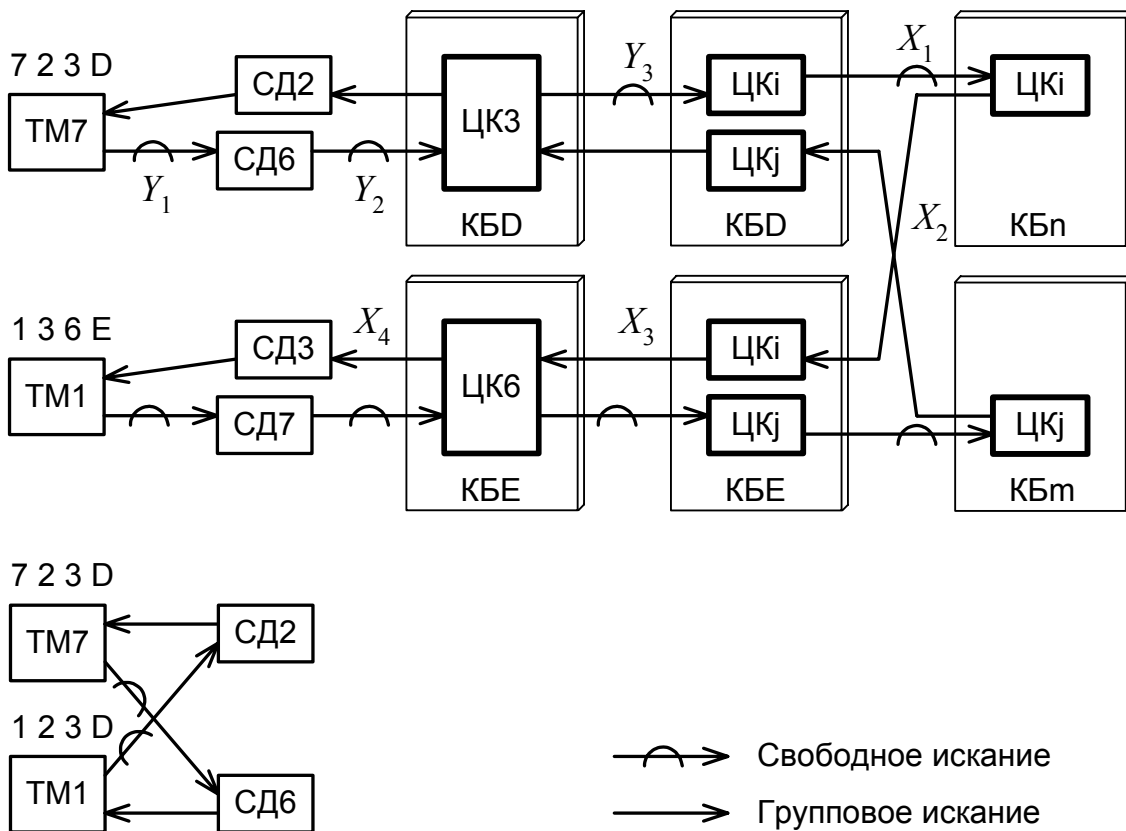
7 2 3 D
ТМ7
СД2
СД6
$Y_1$
$Y_2$
ЦК3
КБD
$Y_3$
ЦКi
ЦКj
КБD
$X_1$
ЦКi
$X_2$
КБn

1 3 6 E
ТМ1
СД3
СД7
$X_4$
ЦК6
КБЕ
$X_3$
ЦКi
ЦКj
КБЕ
ЦКj
КБm

7 2 3 D
ТМ7
СД2
1 2 3 D
ТМ1
СД6

Свободное искание
Групповое искание